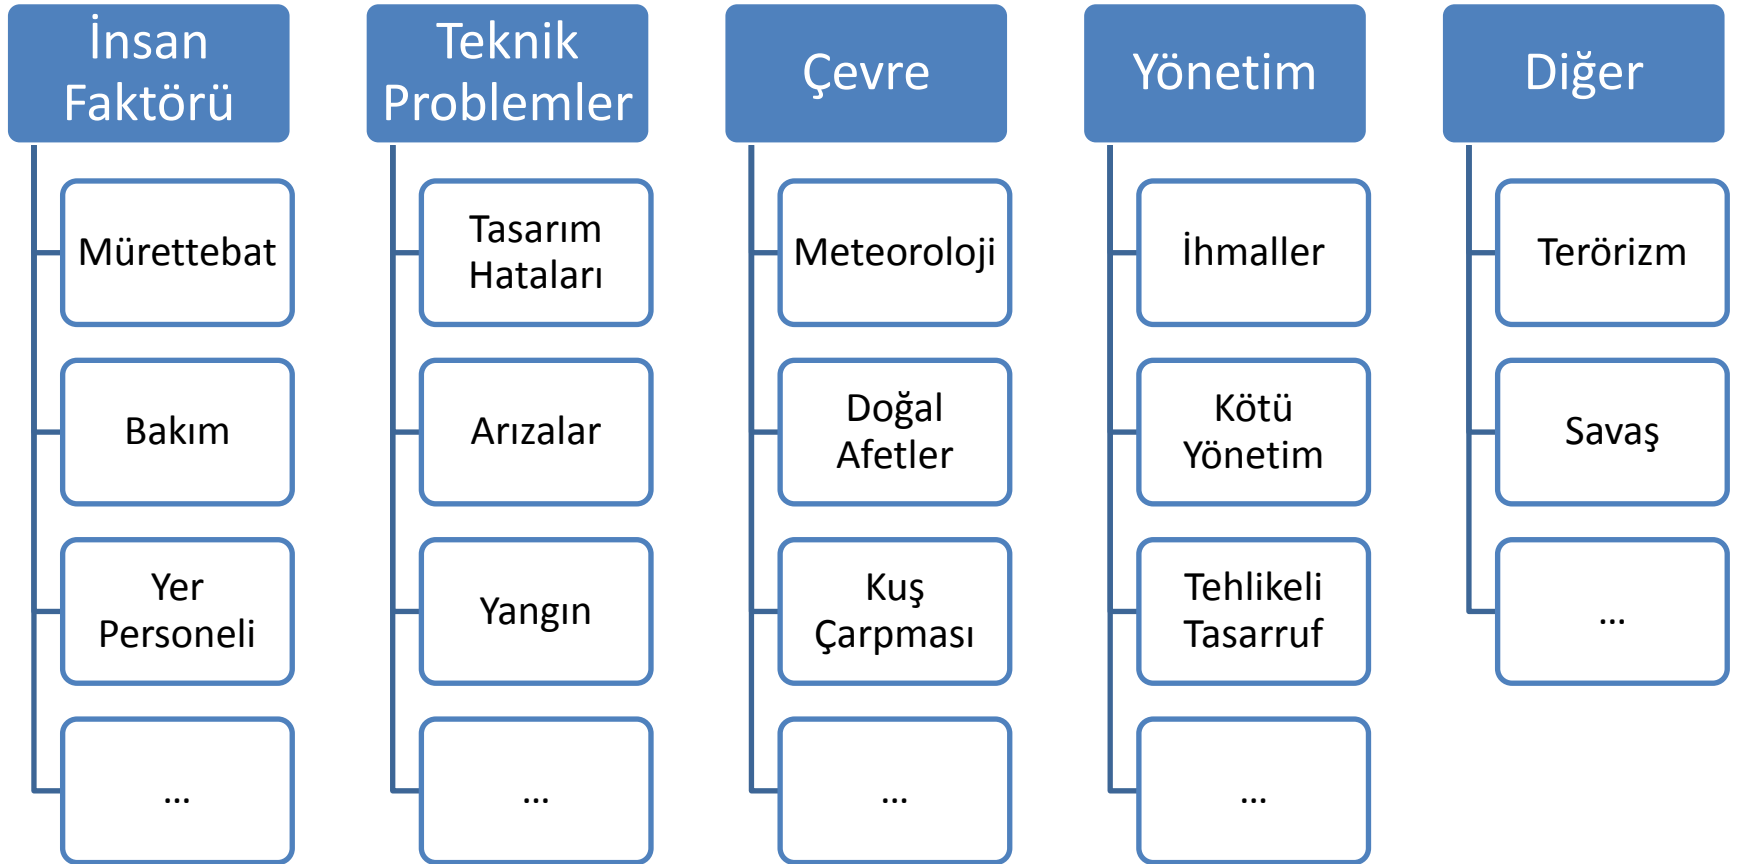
İnsan Faktörü

Mürettebat

Bakım

Yer Personeli

...

Teknik Problemler

Tasarım Hataları

Arızalar

Yangın

...

Çevre

Meteoroloji

Doğal Afetler

Kuş Çarpması

...

Yönetim

İhmaller

Kötü Yönetim

Tehlikeli Tasarruf

...

Diğer

Terörizm

Savaş

...